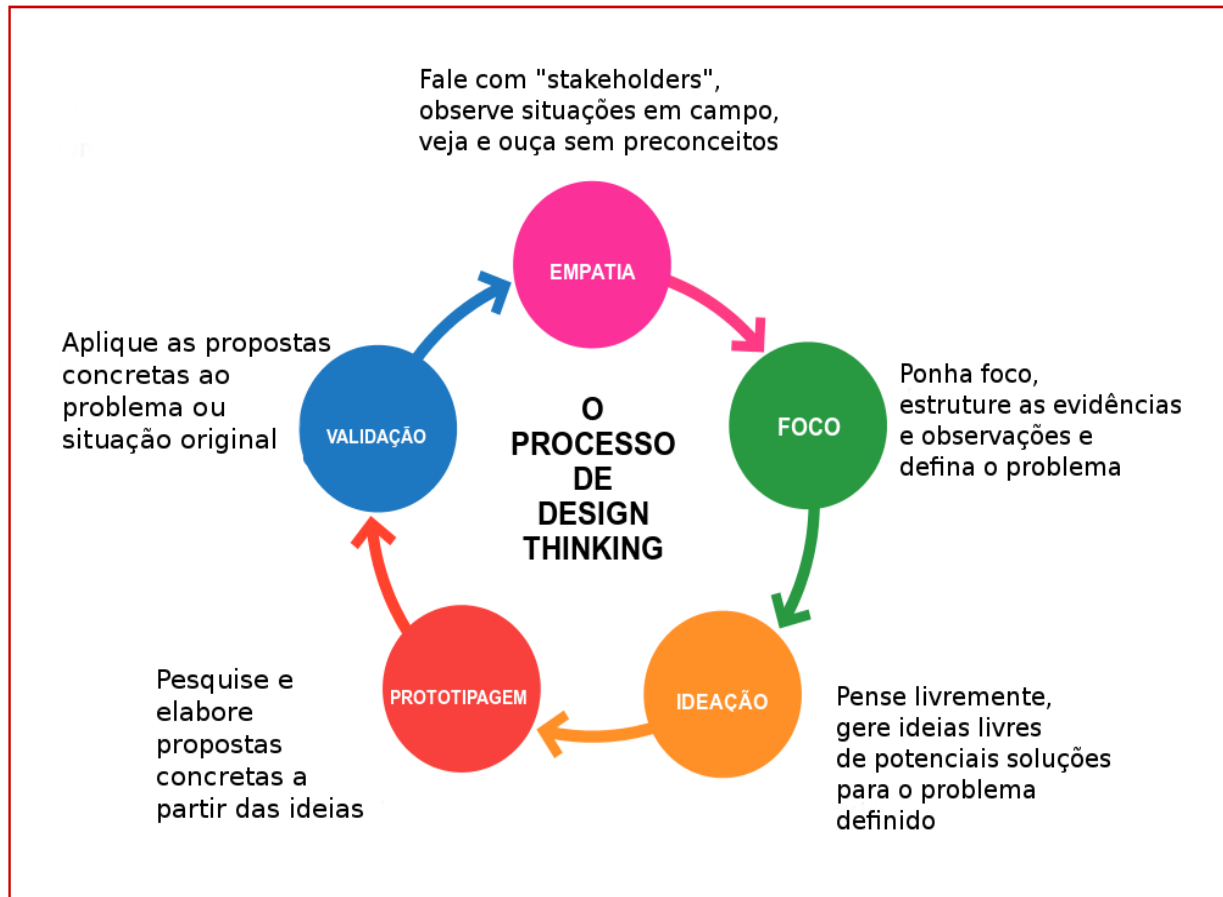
Fale com "stakeholders", observe situações em campo, veja e ouça sem preconceitos

EMPATIA

Ponha foco, estruture as evidências e observações e defina o problema

FOCO

IDEAÇÃO

Pense livremente, gere ideias livres de potenciais soluções para o problema definido

PROTOTIPAGEM

Pesquise e elabore propostas concretas a partir das ideias

VALIDAÇÃO

Aplique as propostas concretas ao problema ou situação original

O PROCESSO DE DESIGN THINKING